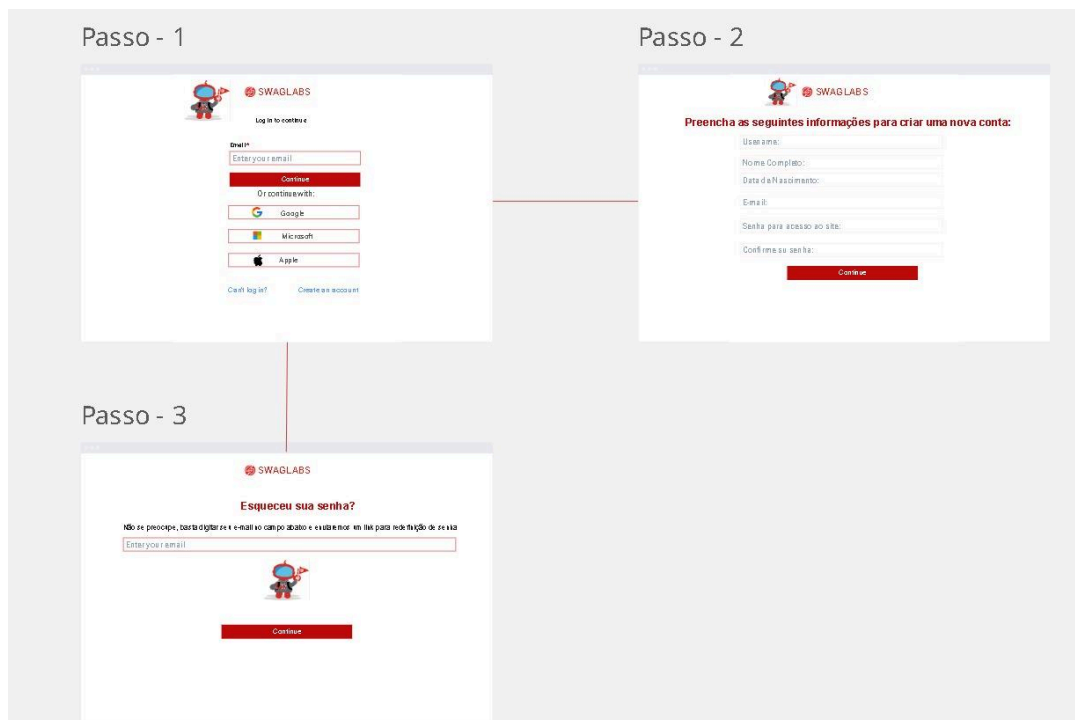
Passo - 1

SWAGLABS

Log in to continue

Email*

Enter your email

Continue

Or continue with:

Google

Microsoft

Apple

Can't log in?

Create an account

Passo - 2

SWAGLABS

Preencha as seguintes informações para criar uma nova conta:

Username:

Nome Completo:

Data de Nascimento:

E-mail:

Senha para acesso ao site:

Confirme sua senha:

Continue

Passo - 3

SWAGLABS

Esqueceu sua senha?

Não se preocupe, basta digitar seu e-mail no campo abaixo e enviaremos um link para redefinição de senha

Enter your email

Continue